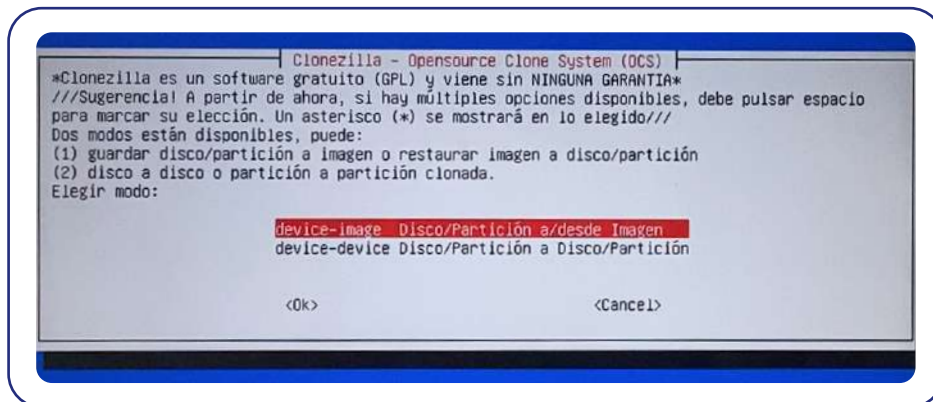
Clonezilla - Opensource Clone System (OCS)

*Clonezilla es un software gratuito (GPL) y viene sin NINGUNA GARANTIA*
///Sugerencia! A partir de ahora, si hay múltiples opciones disponibles, debe pulsar espacio para marcar su elección. Un asterisco (*) se mostrará en lo elegido///
Dos modos están disponibles, puede:
(1) guardar disco/partición a imagen o restaurar imagen a disco/partición
(2) disco a disco o partición a partición clonada.
Elegir modo:

device-image Disco/Partición a/desde Imagen
device-device Disco/Partición a Disco/Partición

<Ok> <Cancel>